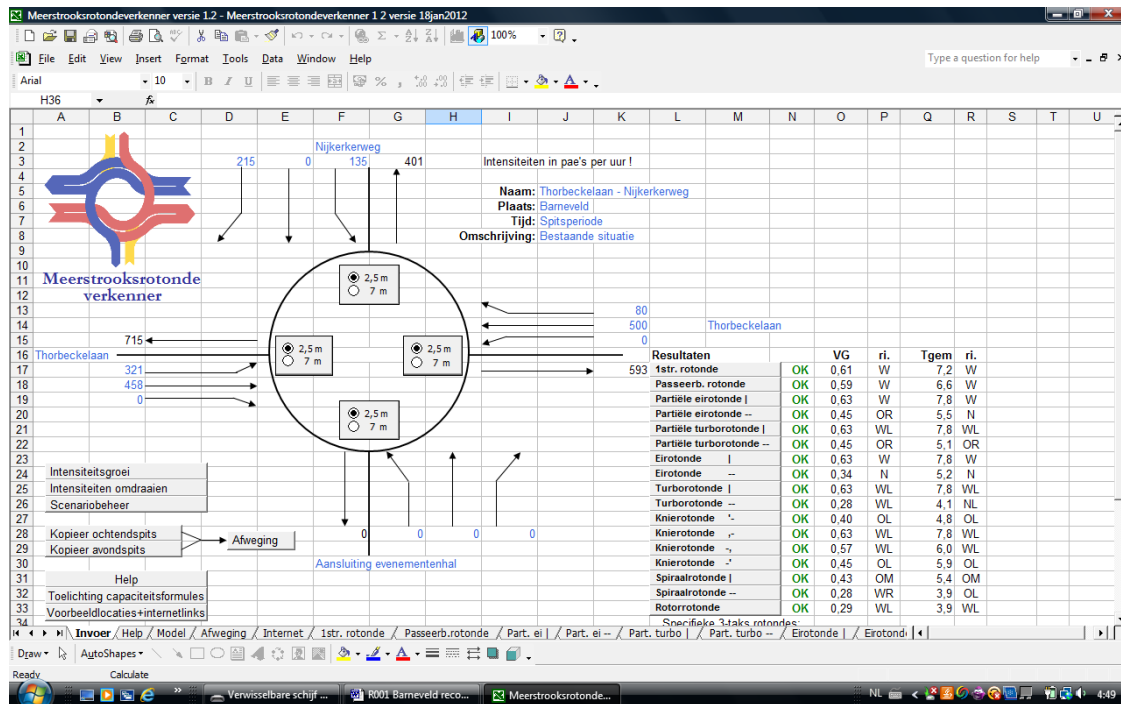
Meerstrooksrotondeverkenner versie 1.2 - Meerstrooksrotondeverkenner 1 2 versie 18jan2012

100%

File Edit View Insert Format Tools Data Window Help

Type a question for help

Arial 10 B I U % , .00

H36 fx

| | A | B | C | D | E | F | G | H | I | J | K | L | M | N | O | P | Q | R | S | T | U |
|---|---|---|---|---|---|---|---|---|---|---|---|---|---|---|---|---|---|---|---|---|---|
| 1 | | | | | | | | | | | | | | | | | | | | | |
| 2 | | | | | | Nijkerkerweg | | | | | | | | | | | | | | | |
| 3 | | | | 215 | 0 | 135 | 401 | | Intensiteiten in pae's per uur ! | | | | | | | | | | | | |
| 5 | | | | | | | | | Naam: | Thorbeckelaan - Nijkerkerweg | | | | | | | | | | | |
| 6 | | | | | | | | | Plaats: | Barneveld | | | | | | | | | | | |
| 7 | | | | | | | | | Tijd: | Spitsperiode | | | | | | | | | | | |
| 8 | | | | | | | | | Omschrijving: | Bestaande situatie | | | | | | | | | | | |
| 13 | | | | | | | | | | | 80 | | | | | | | | | | |
| 14 | | | | | | | | | | | 500 | | Thorbeckelaan | | | | | | | | |
| 15 | | 715 | | | | | | | | | 0 | | | | | | | | | | |
| 16 | Thorbeckelaan | | | | | | | | | | | Resultaten | | | VG | ri. | Tgem | ri. | | | |
| 17 | | 321 | | | | | | | | | 593 | 1str. rotonde | | OK | 0,61 | W | 7,2 | W | | | |
| 18 | | 458 | | | | | | | | | | Passeerb. rotonde | | OK | 0,59 | W | 6,6 | W | | | |
| 19 | | 0 | | | | | | | | | | Partiële eirotonde \| | | OK | 0,63 | W | 7,8 | W | | | |
| 20 | | | | | | | | | | | | Partiële eirotonde -- | | OK | 0,45 | OR | 5,5 | N | | | |
| 21 | | | | | | | | | | | | Partiële turborotonde \| | | OK | 0,63 | WL | 7,8 | WL | | | |
| 22 | | | | | | | | | | | | Partiële turborotonde -- | | OK | 0,45 | OR | 5,1 | OR | | | |
| 23 | | | | | | | | | | | | Eirotonde \| | | OK | 0,63 | W | 7,8 | W | | | |
| 24 | | | | | | | | | | | | Eirotonde -- | | OK | 0,34 | N | 5,2 | N | | | |
| 25 | | | | | | | | | | | | Turborotonde \| | | OK | 0,63 | WL | 7,8 | WL | | | |
| 26 | | | | | | | | | | | | Turborotonde -- | | OK | 0,28 | WL | 4,1 | NL | | | |
| 27 | | | | | | | | | | | | Knierotonde '- | | OK | 0,40 | OL | 4,8 | OL | | | |
| 28 | | | | | | 0 | 0 | 0 | 0 | | | Knierotonde ,- | | OK | 0,63 | WL | 7,8 | WL | | | |
| 29 | | | | | | | | | | | | Knierotonde -, | | OK | 0,57 | WL | 6,0 | WL | | | |
| 30 | | | | | | Aansluiting evenementenhal | | | | | | Knierotonde -' | | OK | 0,45 | OL | 5,9 | OL | | | |
| 31 | | | | | | | | | | | | Spiraalrotonde \| | | OK | 0,43 | OM | 5,4 | OM | | | |
| 32 | | | | | | | | | | | | Spiraalrotonde -- | | OK | 0,28 | WR | 3,9 | OL | | | |
| 33 | | | | | | | | | | | | Rotorrotonde | | OK | 0,29 | WL | 3,9 | WL | | | |

Meerstrooksrotonde verkenner

2,5 m
7 m
2,5 m
7 m
2,5 m
7 m
2,5 m
7 m

Intensiteitsgroei
Intensiteiten omdraaien
Scenariobeheer
Kopieer ochtendspits
Kopieer avondspits
Afweging
Help
Toelichting capaciteitsformules
Voorbeeldlocaties+internetlinks

Specifieke 3-taks rotondes:

Invoer / Help / Model / Afweging / Internet / 1str. rotonde / Passeerb.rotonde / Part. ei | / Part. ei -- / Part. turbo | / Part. turbo -- / Eirotonde | / Eirotond

Draw AutoShapes

Ready Calculate

Verwisselbare schijf ... R001 Barneveld reco... Meerstrooksrotonde...

NL 4:49